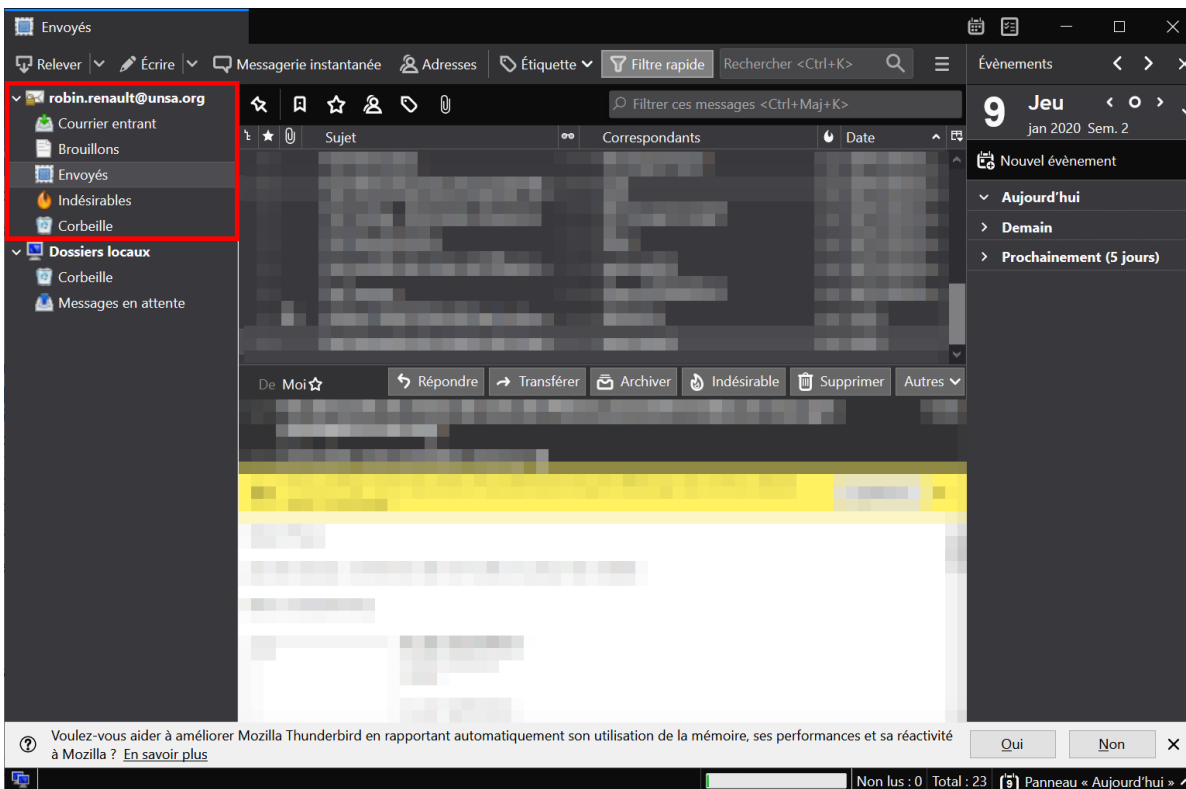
Envoyés

Relever | Écrire | Messagerie instantanée | Adresses | Étiquette | Filtre rapide | Rechercher <Ctrl+K>

Évènements

robin.renault@unsa.org
Courrier entrant
Brouillons
Envoyés
Indésirables
Corbeille
Dossiers locaux
Corbeille
Messages en attente

Filtrer ces messages <Ctrl+Maj+K>

Sujet | Correspondants | Date

9 Jeu
jan 2020 Sem. 2

Nouvel évènement
Aujourd'hui
Demain
Prochainement (5 jours)

De Moi

Répondre | Transférer | Archiver | Indésirable | Supprimer | Autres

Voulez-vous aider à améliorer Mozilla Thunderbird en rapportant automatiquement son utilisation de la mémoire, ses performances et sa réactivité à Mozilla ? En savoir plus

Oui | Non

Non lus : 0 | Total : 23 | Panneau « Aujourd'hui »